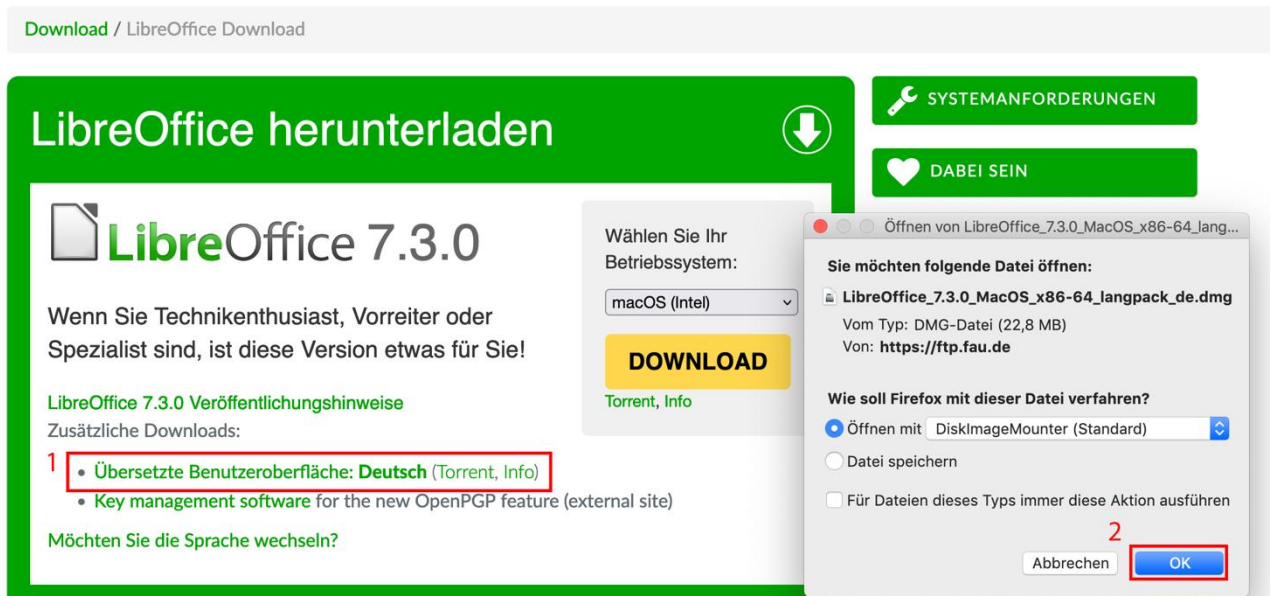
Download / LibreOffice Download

LibreOffice herunterladen

SYSTEMANFORDERUNGEN

DABEI SEIN

LibreOffice 7.3.0

Wenn Sie Technikenthusiast, Vorreiter oder Spezialist sind, ist diese Version etwas für Sie!

LibreOffice 7.3.0 Veröffentlichungshinweise
Zusätzliche Downloads:

1
• Übersetzte Benutzeroberfläche: Deutsch (Torrent, Info)
• Key management software for the new OpenPGP feature (external site)

Möchten Sie die Sprache wechseln?

Wählen Sie Ihr Betriebssystem:

macOS (Intel)

DOWNLOAD

Torrent, Info

Öffnen von LibreOffice_7.3.0_MacOS_x86-64_lang...

Sie möchten folgende Datei öffnen:

LibreOffice_7.3.0_MacOS_x86-64_langpack_de.dmg
Vom Typ: DMG-Datei (22,8 MB)
Von: https://ftp.fau.de

Wie soll Firefox mit dieser Datei verfahren?

Öffnen mit DiskImageMounter (Standard)

Datei speichern

Für Dateien dieses Typs immer diese Aktion ausführen

2

Abbrechen

OK